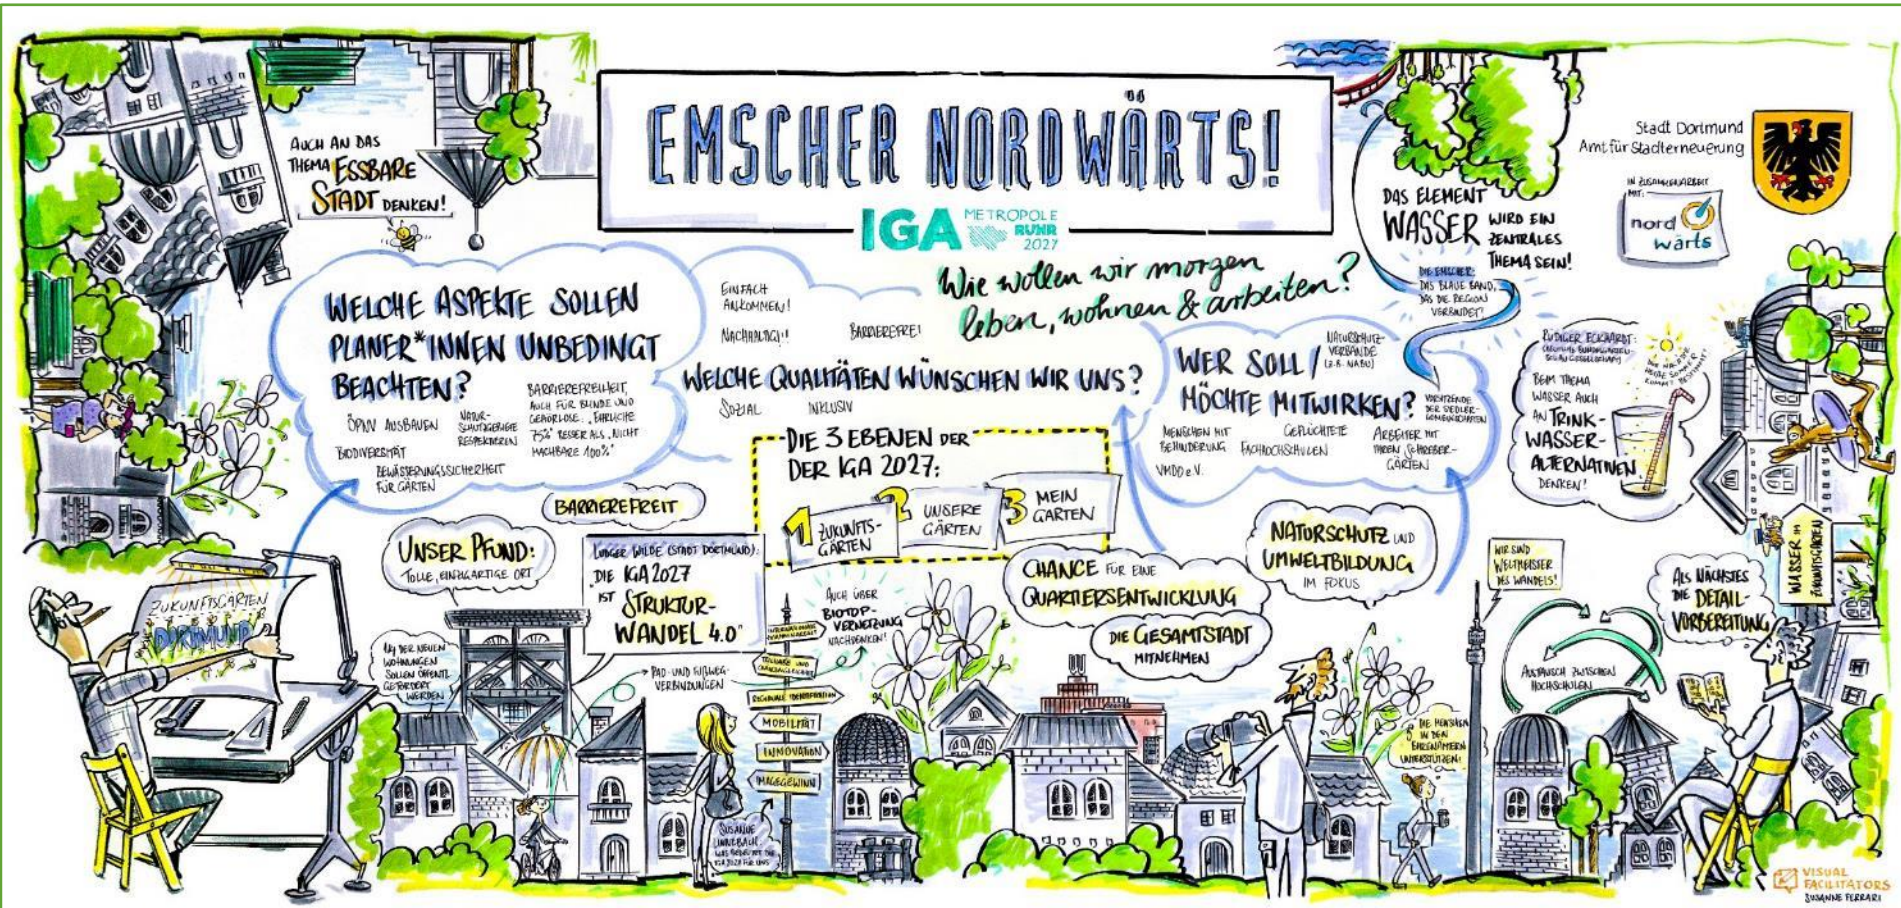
EMSCHER NORDWÄRTS!

IGA METROPOLE RUHR 2027

AUCH AN DAS THEMA ESSBARE STADT DENKEN!

Stadt Dortmund Amt für Stadterneuerung

IN ZUSAMMENARBEIT MIT: nord wärts

DAS ELEMENT WASSER WIRD EIN ZENTRALES THEMA SEIN!

DIE EMSCHER: DAS BLAUE BAND, DAS DIE REGION VERBINDET!

Wie wollen wir morgen leben, wohnen & arbeiten?

WELCHE ASPEKTE SOLLEN PLANER*INNEN UNBEDINGT BEACHTEN?

ÖPNV AUSBAUEN

NATURSCHUTZGEBIETE RESPEKTIEREN

BARRIEREFREIHEIT, AUCH FÜR BLINDE UND GEHÖRLOSE. „EHRLICHE 75% BESSER ALS ‚NICHT MACHBARE 100%'"

BIODIVERSITÄT

BEWÄSSERUNGSSICHERHEIT FÜR GÄRTEN

EINFACH ANKOMMEN!

NACHHALTIG!!

BARRIEREFREI!

WELCHE QUALITÄTEN WÜNSCHEN WIR UNS?

SOZIAL

INKLUSIV

WER SOLL / MÖCHTE MITWIRKEN?

NATURSCHUTZVERBÄNDE (Z.B. NABU)

VERTRETENDE DER SIEDLERGEMEINSCHAFTEN

MENSCHEN MIT BEHINDERUNG

GEFLÜCHTETE

FACHHOCHSCHULEN

ARBEITER MIT IHREN SCHREBERGÄRTEN

VMDO e.V.

RÜDIGER ECKARDT: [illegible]

DIE NÄCHSTE HEISSE SOMMER KOMMT BESTIMMT!

BEIM THEMA WASSER AUCH AN TRINKWASSERALTERNATIVEN DENKEN!

BARRIEREFREIT

DIE 3 EBENEN DER DER IGA 2027:

1 ZUKUNFTSGÄRTEN

2 UNSERE GÄRTEN

3 MEIN GARTEN

UNSER PFUND: TOLLE, EINZIGARTIGE ORT

LUDGER WILDE (STADT DORTMUND): DIE IGA 2027 IST STRUKTURWANDEL 4.0"

ZUKUNFTSGARTEN DORTMUND

AUCH ÜBER BIOTOPVERNETZUNG NACHDENKEN!

CHANCE FÜR EINE QUARTIERSENTWICKLUNG

DIE GESAMTSTADT MITNEHMEN

NATURSCHUTZ UND UMWELTBILDUNG IM FOKUS

WIR SIND WELTMEISTER DES WANDELS!

ALS NÄCHSTES DIE DETAILVORBEREITUNG

WASSER IM ZUKUNFTSGARTEN

AUSTAUSCH ZWISCHEN HOCHSCHULEN

AN DER NEUEN WOHNUNGEN SOLLEN ÖFFENTL. GEFÖRDERT WERDEN

RAD- UND FUSSWEGVERBINDUNGEN

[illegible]

MOBILITÄT

INNOVATION

IMAGEGEWINN

SUSANNE LINNEBACH: WAS BEDEUTET DIE IGA 2027 FÜR UNS?

DIE MENSCHEN IN DEN EHRENAMTERN UNTERSTÜTZEN!

VISUAL FACILITATORS SUSANNE FERRARI